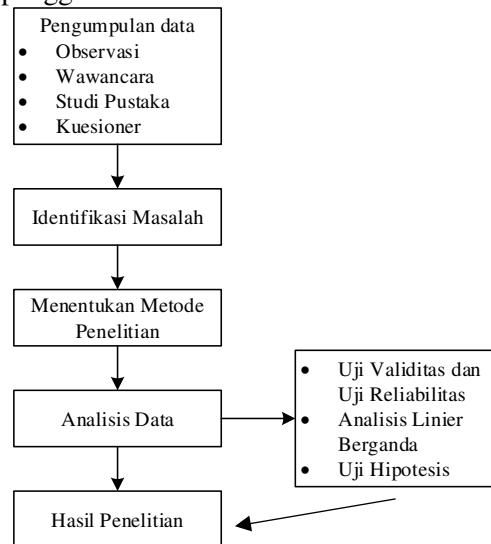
Pengumpulan data
- Observasi
- Wawancara
- Studi Pustaka
- Kuesioner

Identifikasi Masalah

Menentukan Metode Penelitian

Analisis Data

- Uji Validitas dan Uji Reliabilitas
- Analisis Linier Berganda
- Uji Hipotesis

Hasil Penelitian